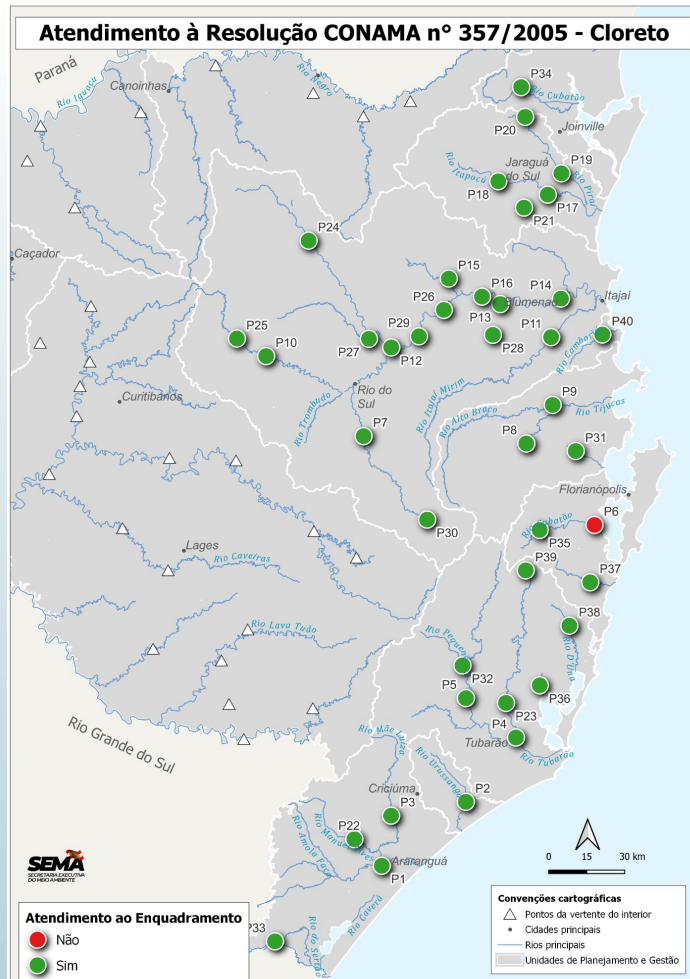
Atendimento à Resolução CONAMA n° 357/2005 - Cloreto

Paraná
Rio Iguaçu
Canoinhas
Rio Negro
P34
Rio Cubatão
P20
Joinville
Jaraguá do Sul
P19
Rio Itapocú
P18
Rio Piraí
P17
P21
Caçador
P24
P15
P16
P14
P26
Blumenau
Itajaí
P13
P11
P40
P29
P28
P25
P10
P27
P12
Rio Camboriú
Rio do Sul
P9
Rio Itajaí Mirim
Rio Trombudo
Curitibanos
Rio Tijucas
Rio Alto Braço
P7
P8
P31
Florianópolis
P6
P30
Rio Cubatão
P35
Lages
Rio Caveiras
P39
P37
P38
Rio Lava Tudo
Rio Pequeno
Rio D'Una
P32
P5
P36
P23
P4
Rio Grande do Sul
Rio Mãe Luzia
Tubarão
Rio Tubarão
Rio Urussanga
Criciúma
P2
P3
P22
Rio Manoel Alves
Rio Amola Faca
Araranguá
P1
Rio Caverá
Rio do Sertão
P33
0 15 30 km
SEMA
SECRETARIA EXECUTIVA DO MEIO AMBIENTE

Atendimento ao Enquadramento
Não
Sim

Convenções cartográficas
Pontos da vertente do interior
Cidades principais
Rios principais
Unidades de Planejamento e Gestão